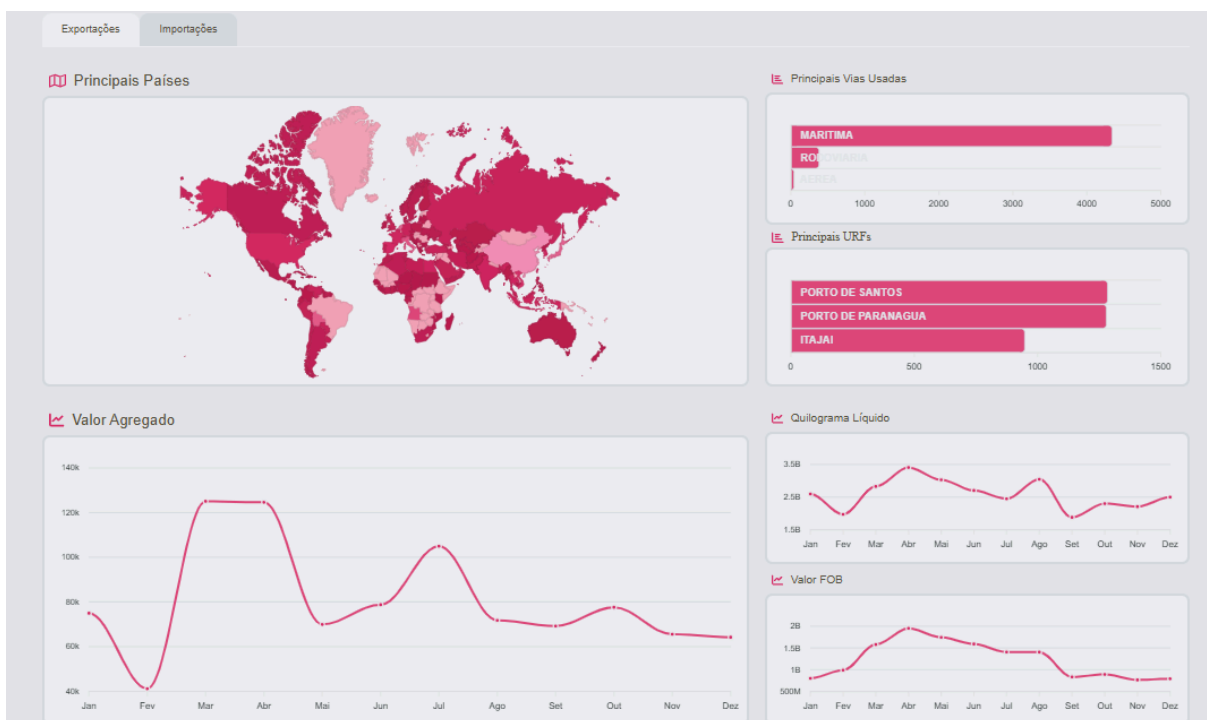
Exportações
Importações

Principais Países

Principais Vias Usadas

MARITIMA
RODOVIARIA
AEREA

0 1000 2000 3000 4000 5000

Principais URFs

PORTO DE SANTOS
PORTO DE PARANAGUA
ITAJAI

0 500 1000 1500

Valor Agregado

140k
120k
100k
80k
60k
40k

Jan Fev Mar Abr Mai Jun Jul Ago Set Out Nov Dez

Quilograma Líquido

3.5B
2.5B
1.5B

Jan Fev Mar Abr Mai Jun Jul Ago Set Out Nov Dez

Valor FOB

2B
1.5B
1B
500M

Jan Fev Mar Abr Mai Jun Jul Ago Set Out Nov Dez